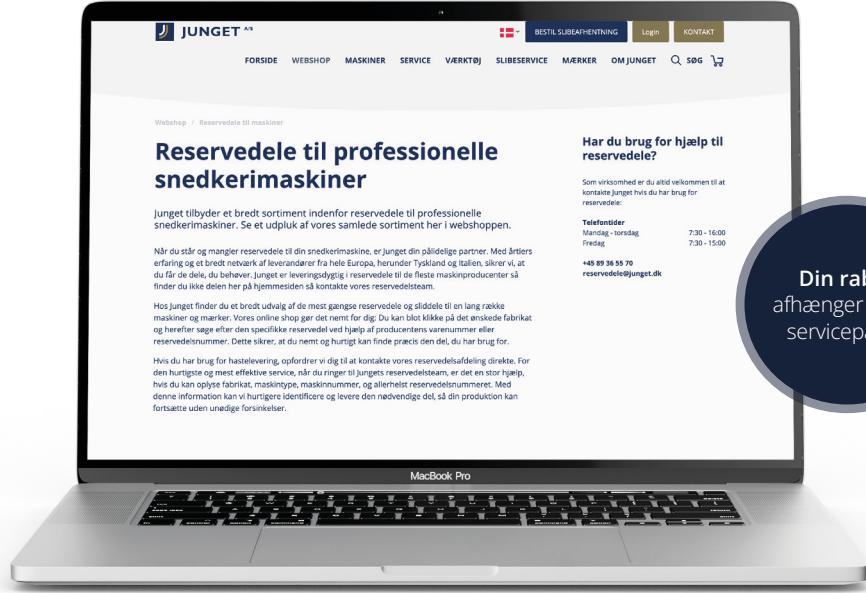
JUNGET A/S

BESTIL SLIBEAFHENTNING Login KONTAKT

FORSIDE WEBSHOP MASKINER SERVICE VÆRKTØJ SLIBESERVICE MÆRKER OM JUNGET SØG

Webshop / Reservedele til maskiner

Reservedele til professionelle snedkerimaskiner

Junget tilbyder et bredt sortiment indenfor reservedele til professionelle snedkerimaskiner. Se et udpluk af vores samlede sortiment her i webshoppen.

Når du står og mangler reservedele til din snedkerimaskine, er Junget din pålidelige partner. Med årtiers erfaring og et bredt netværk af leverandører fra hele Europa, herunder Tyskland og Italien, sikrer vi, at du får de dele, du behøver. Junget er leveringsdygtig i reservedele til de fleste maskinproducenter så finder du ikke delen her på hjemmesiden så kontakte vores reservedelsteam.

Hos Junget finder du et bredt udvalg af de mest gængse reservedele og sliddele til en lang række maskiner og mærker. Vores online shop gør det nemt for dig: Du kan blot klikke på det ønskede fabrikat og herefter søge efter den specifikke reservedel ved hjælp af producentens varenummer eller reservedelsnummer. Dette sikrer, at du nemt og hurtigt kan finde præcis den del, du har brug for.

Hvis du har brug for hastelevering, opfordrer vi dig til at kontakte vores reservedelsafdeling direkte. For den hurtigste og mest effektive service, når du ringer til Jungets reservedelsteam, er det en stor hjælp, hvis du kan oplyse fabrikat, maskintype, maskinnummer, og allerhelst reservedelsnummeret. Med denne information kan vi hurtigere identificere og levere den nødvendige del, så din produktion kan fortsætte uden unødige forsinkelser.

Har du brug for hjælp til reservedele?

Som virksomhed er du altid velkommen til at kontakte Junget hvis du har brug for reservedele:

Telefontider
Mandag - torsdag 7:30 - 16:00
Fredag 7:30 - 15:00

+45 89 36 55 70
reservedele@junget.dk

MacBook Pro

Din rab
afhænger
servicepa